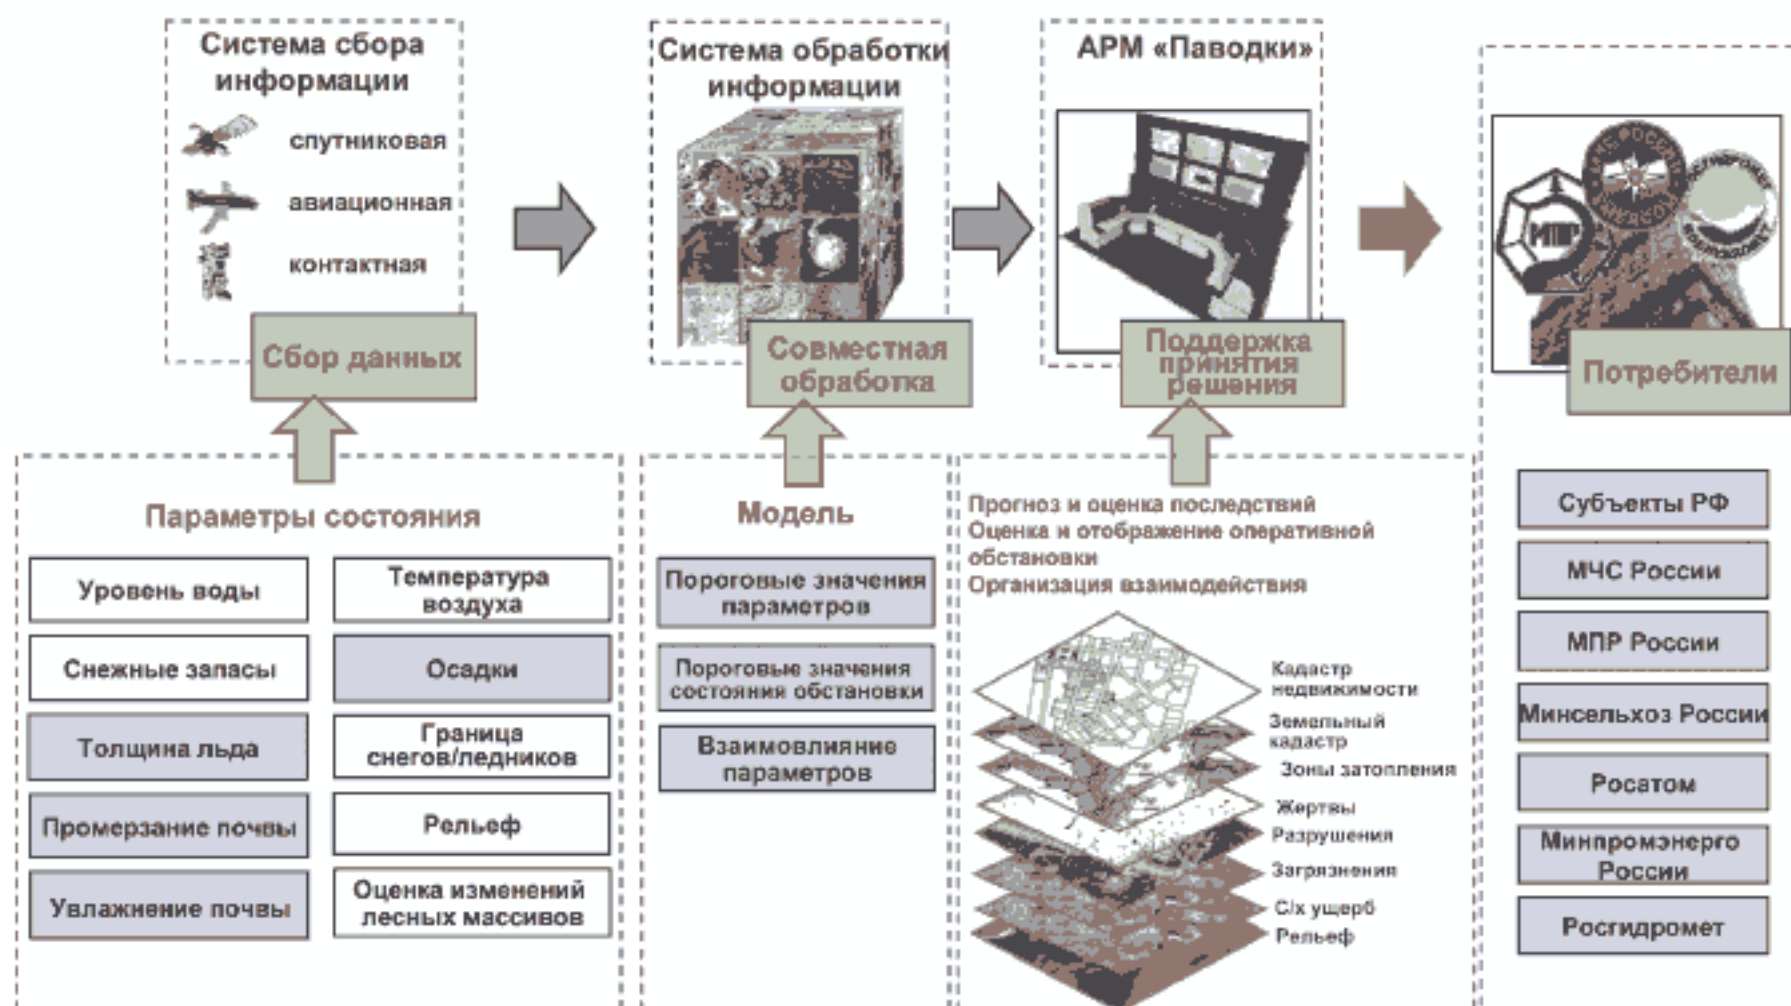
Система сбора информации

спутниковая

авиационная

контактная

Сбор данных

Система обработки информации

Совместная обработка

АРМ «Паводки»

Поддержка принятия решения

МПР

Потребители

Параметры состояния

| Уровень воды | Температура воздуха |
|---|---|
| Снежные запасы | Осадки |
| Толщина льда | Граница снегов/ледников |
| Промерзание почвы | Рельеф |
| Увлажнение почвы | Оценка изменений лесных массивов |

Модель

Пороговые значения параметров

Пороговые значения состояния обстановки

Взаимовлияние параметров

Прогноз и оценка последствий
Оценка и отображение оперативной обстановки
Организация взаимодействия

Кадастр недвижимости
Земельный кадастр
Зоны затопления
Жертвы
Разрушения
Загрязнения
С/х ущерб
Рельеф

Субъекты РФ

МЧС России

МПР России

Минсельхоз России

Росатом

Минпромэнерго России

Росгидромет